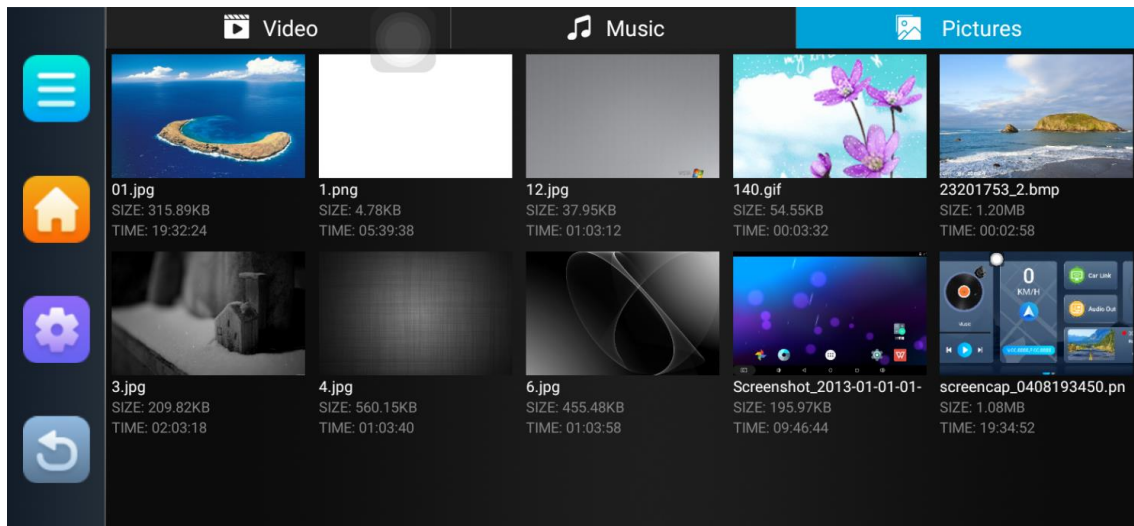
Video

Music

Pictures

01.jpg
SIZE: 315.89KB
TIME: 19:32:24

1.png
SIZE: 4.78KB
TIME: 05:39:38

12.jpg
SIZE: 37.95KB
TIME: 01:03:12

140.gif
SIZE: 54.55KB
TIME: 00:03:32

23201753_2.bmp
SIZE: 1.20MB
TIME: 00:02:58

3.jpg
SIZE: 209.82KB
TIME: 02:03:18

4.jpg
SIZE: 560.15KB
TIME: 01:03:40

6.jpg
SIZE: 455.48KB
TIME: 01:03:58

Screenshot_2013-01-01-01-
SIZE: 195.97KB
TIME: 09:46:44

screencap_0408193450.pn
SIZE: 1.08MB
TIME: 19:34:52

0
KM/H
Car Link
Audio Out
Music